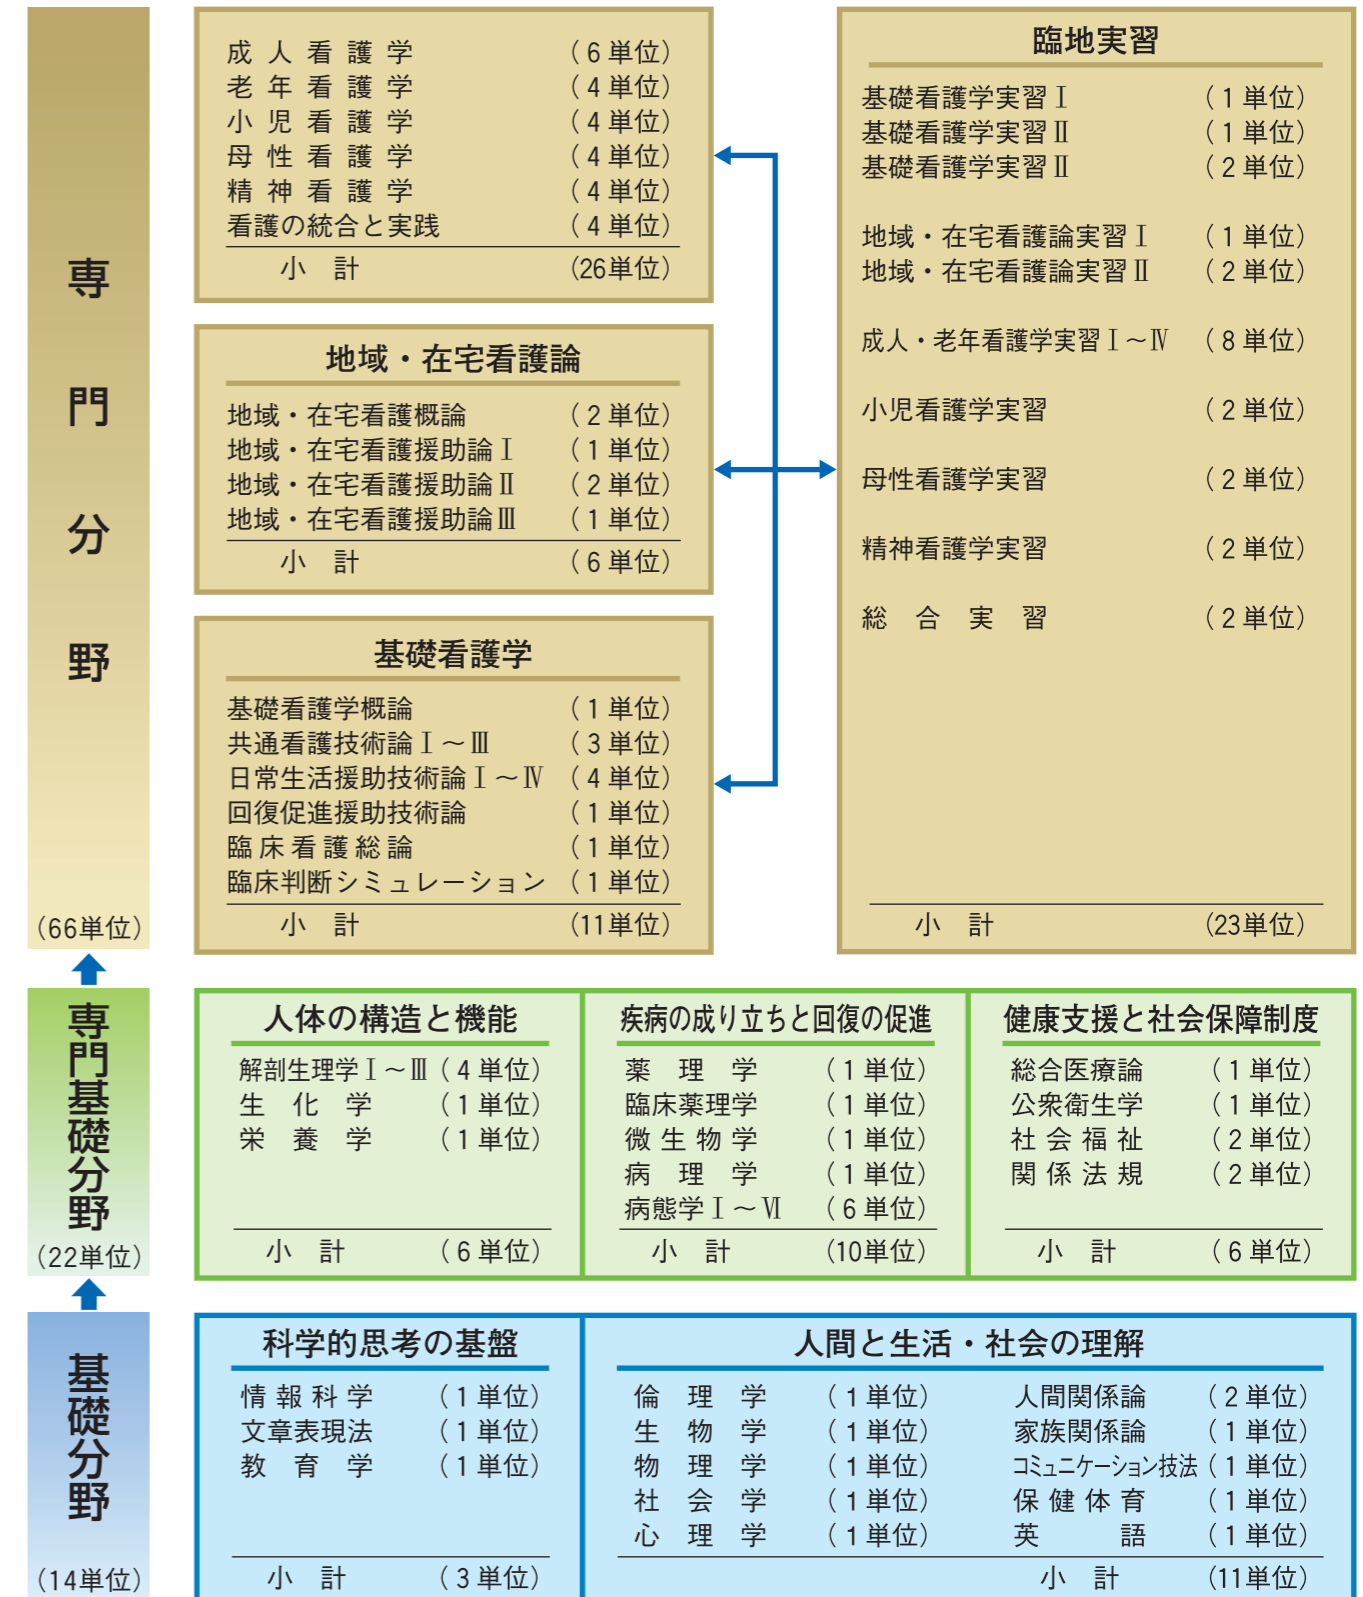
専門分野
(66単位)

成人看護学 (6単位)
老年看護学 (4単位)
小児看護学 (4単位)
母性看護学 (4単位)
精神看護学 (4単位)
看護の統合と実践 (4単位)
小計 (26単位)

地域・在宅看護論
地域・在宅看護概論 (2単位)
地域・在宅看護援助論Ⅰ (1単位)
地域・在宅看護援助論Ⅱ (2単位)
地域・在宅看護援助論Ⅲ (1単位)
小計 (6単位)

基礎看護学
基礎看護学概論 (1単位)
共通看護技術論Ⅰ～Ⅲ (3単位)
日常生活援助技術論Ⅰ～Ⅳ (4単位)
回復促進援助技術論 (1単位)
臨床看護総論 (1単位)
臨床判断シミュレーション (1単位)
小計 (11単位)

臨地実習
基礎看護学実習Ⅰ (1単位)
基礎看護学実習Ⅱ (1単位)
基礎看護学実習Ⅱ (2単位)
地域・在宅看護論実習Ⅰ (1単位)
地域・在宅看護論実習Ⅱ (2単位)
成人・老年看護学実習Ⅰ～Ⅳ (8単位)
小児看護学実習 (2単位)
母性看護学実習 (2単位)
精神看護学実習 (2単位)
総合実習 (2単位)
小計 (23単位)

専門基礎分野
(22単位)

人体の構造と機能
解剖生理学Ⅰ～Ⅲ (4単位)
生化学 (1単位)
栄養学 (1単位)
小計 (6単位)

疾病の成り立ちと回復の促進
薬理学 (1単位)
臨床薬理学 (1単位)
微生物学 (1単位)
病理学 (1単位)
病態学Ⅰ～Ⅵ (6単位)
小計 (10単位)

健康支援と社会保障制度
総合医療論 (1単位)
公衆衛生学 (1単位)
社会福祉 (2単位)
関係法規 (2単位)
小計 (6単位)

基礎分野
(14単位)

科学的思考の基盤
情報科学 (1単位)
文章表現法 (1単位)
教育学 (1単位)
小計 (3単位)

人間と生活・社会の理解
倫理学 (1単位)
生物学 (1単位)
物理学 (1単位)
社会学 (1単位)
心理学 (1単位)
人間関係論 (2単位)
家族関係論 (1単位)
コミュニケーション技法 (1単位)
保健体育 (1単位)
英語 (1単位)
小計 (11単位)